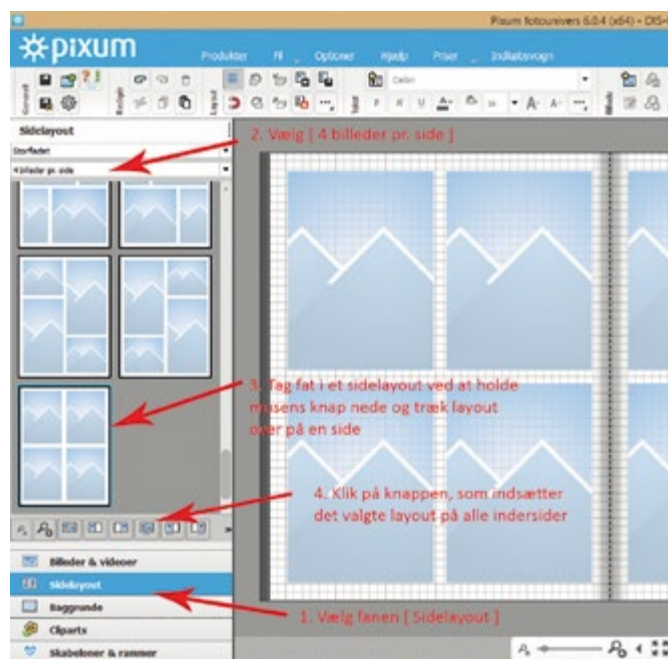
Pixum fotounivers 6.0.4 (x64) - DIS-

pixum

Produkter Fil Optioner Hjælp Priser Indkøbsvogn

Sidelayout

Storflader

4 billeder pr. side

2. Vælg [ 4 billeder pr. side ]

3. Tag fat i et sidelayout ved at holde musens knap nede og træk layout over på en side

4. Klik på knappen, som indsætter det valgte layout på alle indersider

Billeder & videoer

Sidelayout

Baggrunde

Cliparts

Skabeloner & rammer

1. Vælg fanen [ Sidelayout ]